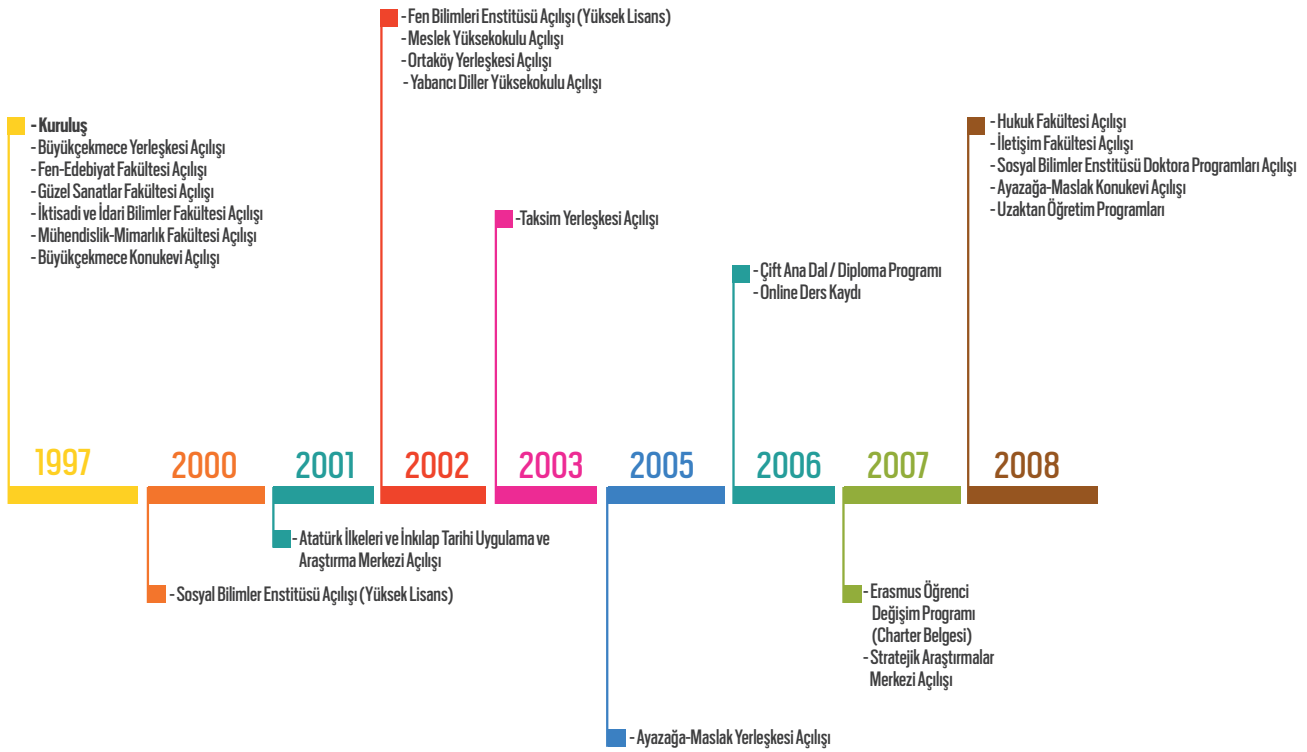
- Kuruluş
- Büyükçekmece Yerleşkesi Açılışı
- Fen-Edebiyat Fakültesi Açılışı
- Güzel Sanatlar Fakültesi Açılışı
- İktisadi ve İdari Bilimler Fakültesi Açılışı
- Mühendislik-Mimarlık Fakültesi Açılışı
- Büyükçekmece Konukevi Açılışı

1997

2000

- Sosyal Bilimler Enstitüsü Açılışı (Yüksek Lisans)

2001

- Atatürk İlkeleri ve İnkılap Tarihi Uygulama ve Araştırma Merkezi Açılışı

- Fen Bilimleri Enstitüsü Açılışı (Yüksek Lisans)
- Meslek Yüksekokulu Açılışı
- Ortaköy Yerleşkesi Açılışı
- Yabancı Diller Yüksekokulu Açılışı

2002

-Taksim Yerleşkesi Açılışı

2003

2005

- Ayazağa-Maslak Yerleşkesi Açılışı

- Çift Ana Dal / Diploma Programı
- Online Ders Kaydı

2006

2007

- Erasmus Öğrenci Değişim Programı (Charter Belgesi)
- Stratejik Araştırmalar Merkezi Açılışı

- Hukuk Fakültesi Açılışı
- İletişim Fakültesi Açılışı
- Sosyal Bilimler Enstitüsü Doktora Programları Açılışı
- Ayazağa-Maslak Konukevi Açılışı
- Uzaktan Öğretim Programları

2008